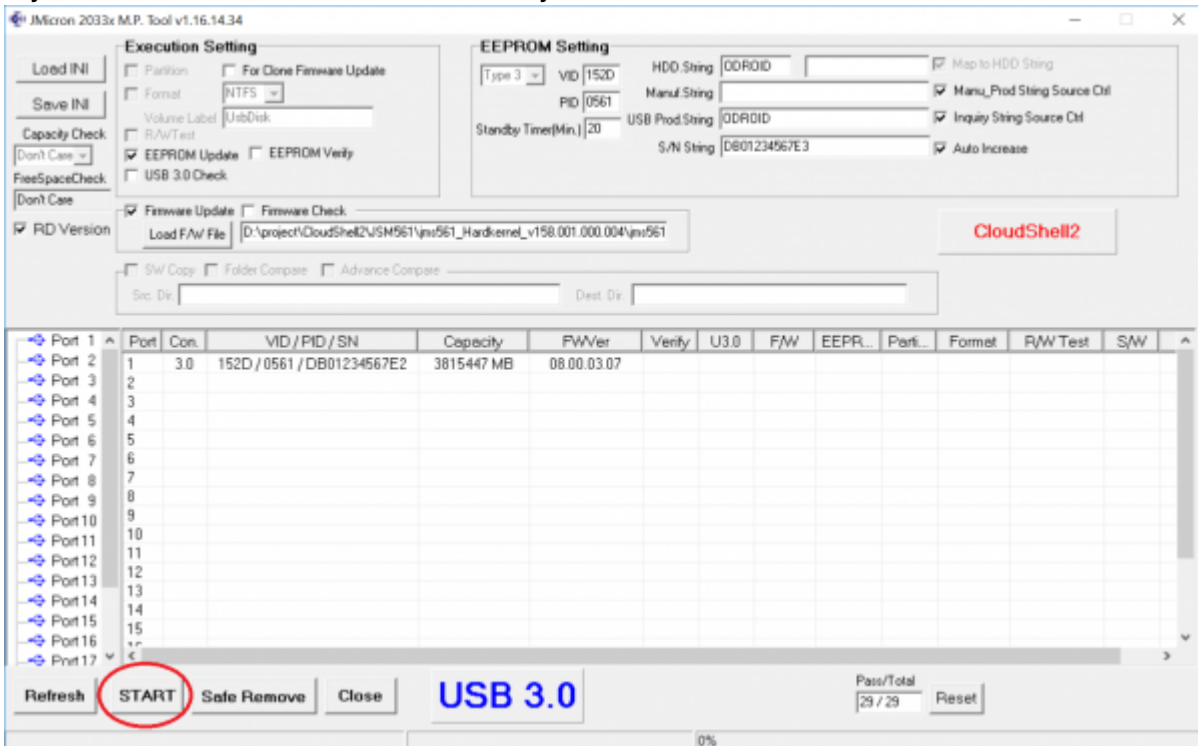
JMicron 2033x M.P. Tool v1.16.14.34

Load INI
Save INI
Capacity Check
Don't Care
FreeSpaceCheck
Don't Care
RD Version

Execution Setting
Partition
For Clone Firmware Update
Format
NTFS
Volume Label UsbDisk
R/W Test
EEPROM Update
EEPROM Verify
USB 3.0 Check

EEPROM Setting
Type 3
VID 152D
PID 0561
Standby Timer(Min.) 20
HDD String ODROID
Manu! String
USB Prod.String ODROID
S/N String DB01234567E3
Map to HDD String
Manu_Prod String Source Ctrl
Inquiry String Source Ctrl
Auto Increase

Firmware Update
Firmware Check
Load F/W File
D:\project\CloudShell2\JSM561\jms561_Hardkernel_v158.001.000.004\jms561

CloudShell2

SW Copy
Folder Compare
Advance Compare
Src. Dir.
Dest. Dir.

Port 1
Port 2
Port 3
Port 4
Port 5
Port 6
Port 7
Port 8
Port 9
Port 10
Port 11
Port 12
Port 13
Port 14
Port 15
Port 16
Port 17

| Port | Con. | VID / PID / SN | Capacity | FWVer | Verify | U3.0 | F/W | EEPR... | Parti... | Format | R/W Test | S/W |
|---|---|---|---|---|---|---|---|---|---|---|---|---|
| 1 | 3.0 | 152D / 0561 / DB01234567E2 | 3815447 MB | 08.00.03.07 | | | | | | | | |
| 2 | | | | | | | | | | | | |
| 3 | | | | | | | | | | | | |
| 4 | | | | | | | | | | | | |
| 5 | | | | | | | | | | | | |
| 6 | | | | | | | | | | | | |
| 7 | | | | | | | | | | | | |
| 8 | | | | | | | | | | | | |
| 9 | | | | | | | | | | | | |
| 10 | | | | | | | | | | | | |
| 11 | | | | | | | | | | | | |
| 12 | | | | | | | | | | | | |
| 13 | | | | | | | | | | | | |
| 14 | | | | | | | | | | | | |
| 15 | | | | | | | | | | | | |

Refresh
START
Safe Remove
Close
USB 3.0
Pass/Total
29 / 29
Reset
0%